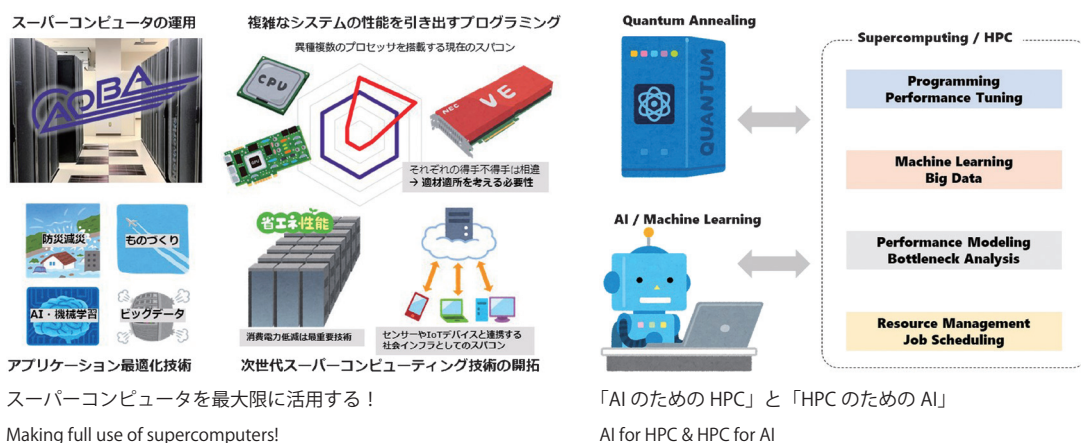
スーパーコンピュータの運用

AOBA

複雑なシステムの性能を引き出すプログラミング

異種複数のプロセッサを搭載する現在のスパコン

CPU

VE

NEC

それぞれの得手不得手は相違
→ 適材適所を考える必要性

防災減災

ものづくり

AI・機械学習

ビッグデータ

アプリケーション最適化技術

省エネ性能

消費電力低減は最重要技術

センサーやIoTデバイスと連携する社会インフラとしてのスパコン

次世代スーパーコンピューティング技術の開拓

スーパーコンピュータを最大限に活用する！

Making full use of supercomputers!

Quantum Annealing

QUANTUM

AI / Machine Learning

Supercomputing / HPC

Programming
Performance Tuning

Machine Learning
Big Data

Performance Modeling
Bottleneck Analysis

Resource Management
Job Scheduling

「AI のための HPC」と「HPC のための AI」

AI for HPC & HPC for AI